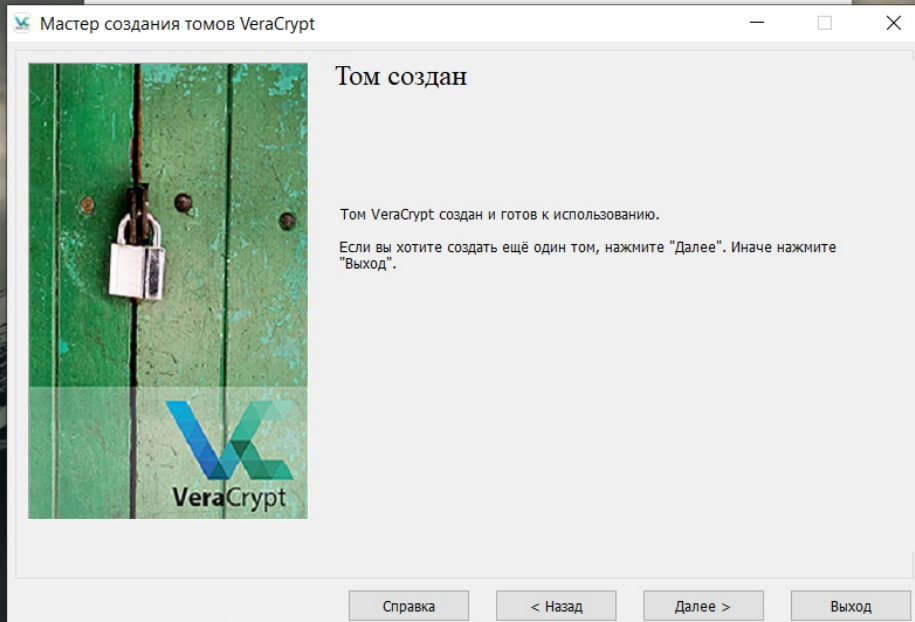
Мастер создания томов VeraCrypt

Том создан

Том VeraCrypt создан и готов к использованию.

Если вы хотите создать ещё один том, нажмите "Далее". Иначе нажмите "Выход".

VeraCrypt

Справка
< Назад
Далее >
Выход